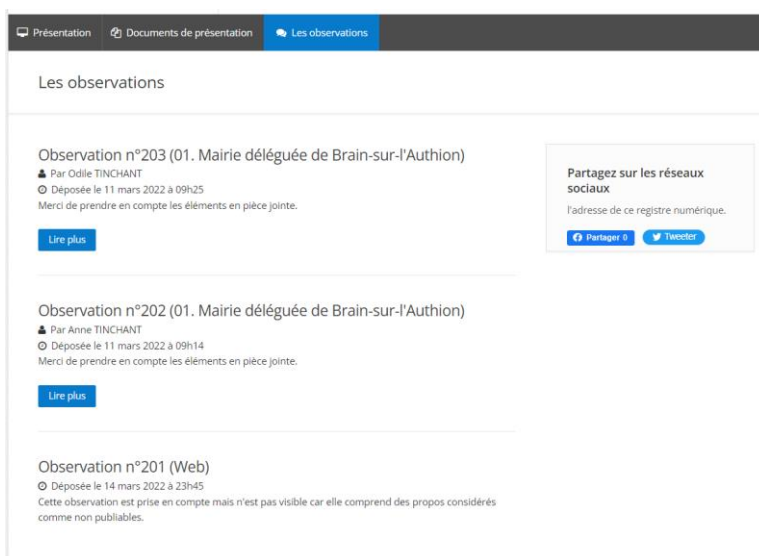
Présentation | Documents de présentation | Les observations

Les observations

Observation n°203 (01. Mairie déléguée de Brain-sur-l'Authion)
Par Odile TINCHANT
Déposée le 11 mars 2022 à 09h25
Merci de prendre en compte les éléments en pièce jointe.

Lire plus

Observation n°202 (01. Mairie déléguée de Brain-sur-l'Authion)
Par Anne TINCHANT
Déposée le 11 mars 2022 à 09h14
Merci de prendre en compte les éléments en pièce jointe.

Lire plus

Observation n°201 (Web)
Déposée le 14 mars 2022 à 23h45
Cette observation est prise en compte mais n'est pas visible car elle comprend des propos considérés comme non publiables.

Partagez sur les réseaux sociaux
l'adresse de ce registre numérique.
Partager 0 | Tweeter